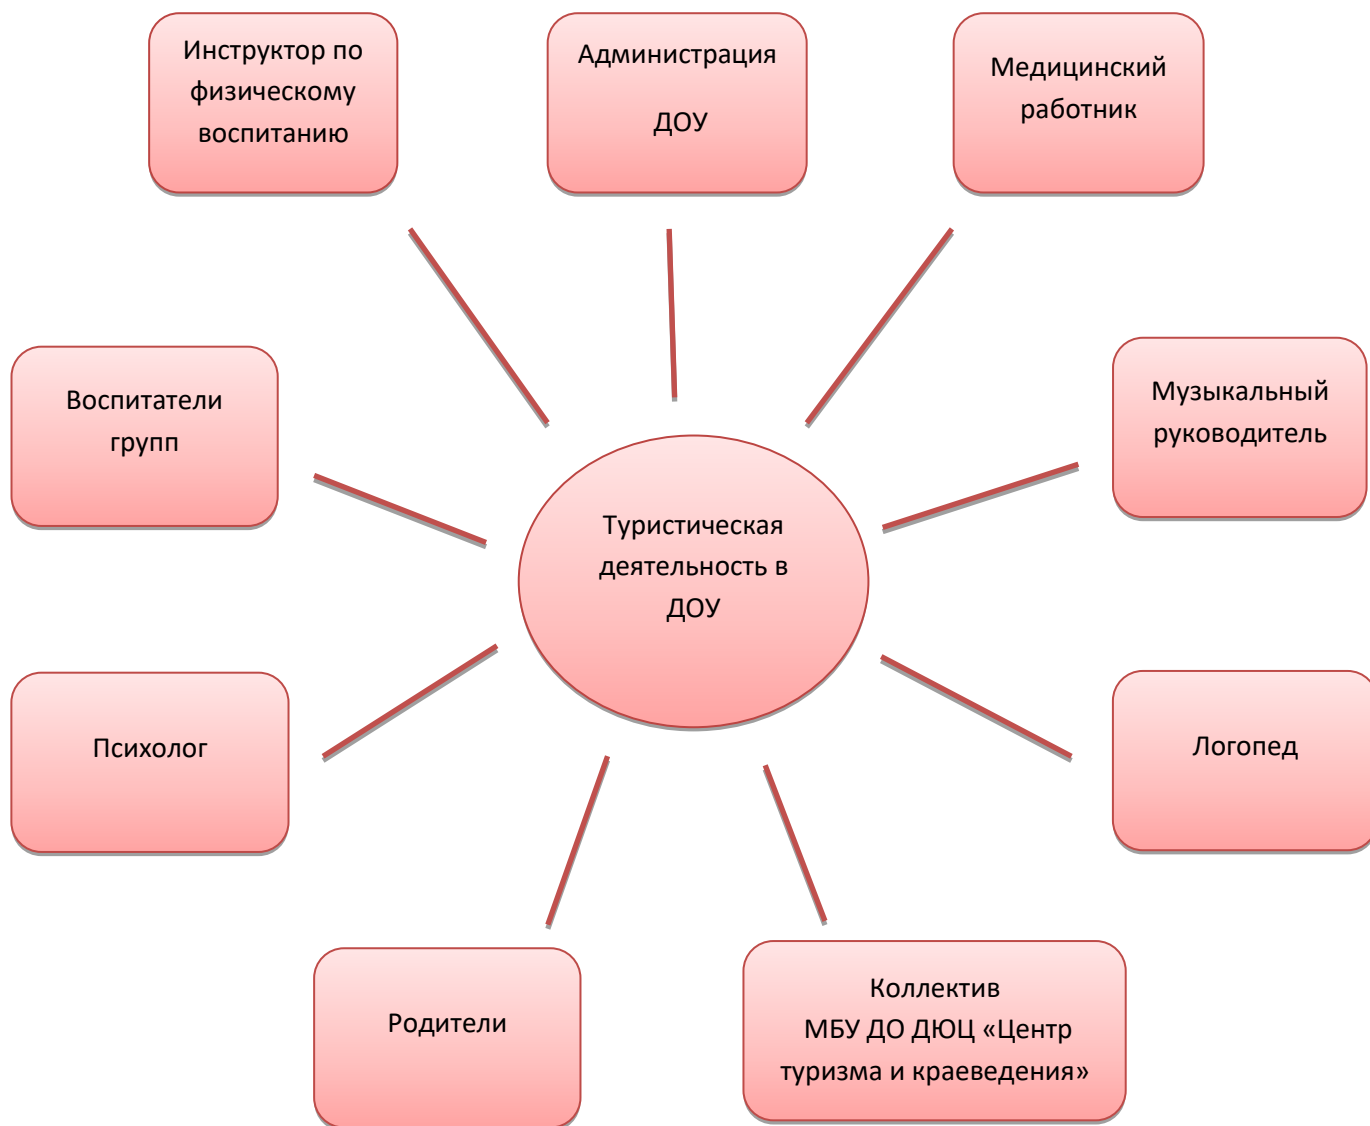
Инструктор по физическому воспитанию

Администрация

ДОУ

Медицинский работник

Воспитатели групп

Музыкальный руководитель

Туристическая деятельность в ДОУ

Психолог

Логопед

Родители

Коллектив МБУ ДО ДЮЦ «Центр туризма и краеведения»